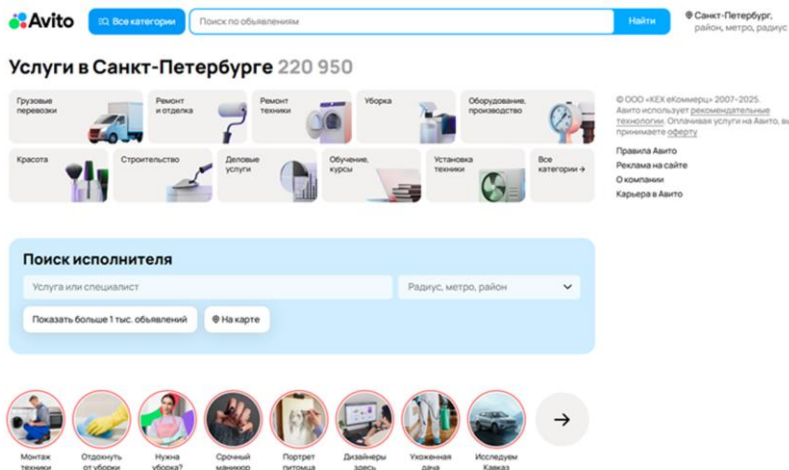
Avito

Все категории

Поиск по объявлениям

Найти

Санкт-Петербург, район, метро, радиус

Услуги в Санкт-Петербурге 220 950

Грузовые перевозки

Ремонт и отделка

Ремонт техники

Уборка

Оборудование, производство

Красота

Строительство

Деловые услуги

Обучение, курсы

Установка техники

Все категории →

© ООО «КЕХ еКоммерц» 2007–2025. Авито использует рекомендательные технологии. Оплачивая услуги на Авито, вы принимаете оферту

Правила Авито

Реклама на сайте

О компании

Карьера в Авито

Поиск исполнителя

Услуга или специалист

Радиус, метро, район

Показать больше 1 тыс. объявлений

На карте

Монтаж техники

Отдохнуть от уборки

Нужна уборка?

Срочный маникюр

Портрет питомца

Дизайнеры здесь

Ухоженная дача

Исследуем Кавказ